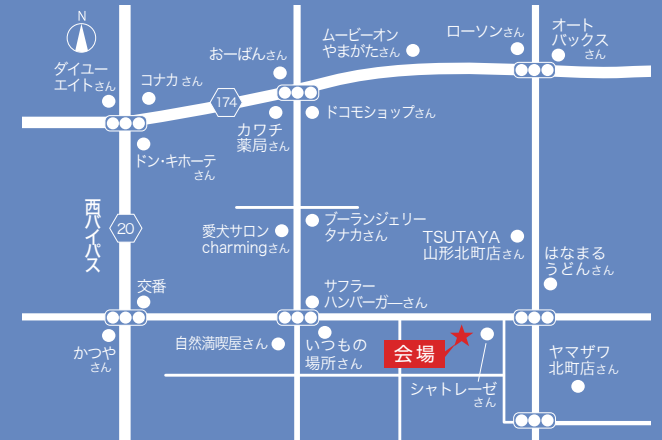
N

ダイユーエイトさん

コナカさん

おーばんさん

ムービーオンやまがたさん

ローソンさん

オートバックスさん

174

ドコモショップさん

カワチ薬局さん

ドン・キホーテさん

西バイパス

20

愛犬サロンcharmingさん

ブーランジェリータナカさん

TSUTAYA山形北町店さん

はなまるうどんさん

交番

サフラーハンバーガーさん

かつやさん

自然満喫屋さん

いつもの場所さん

会場

シャトレーゼさん

ヤマザワ北町店さん